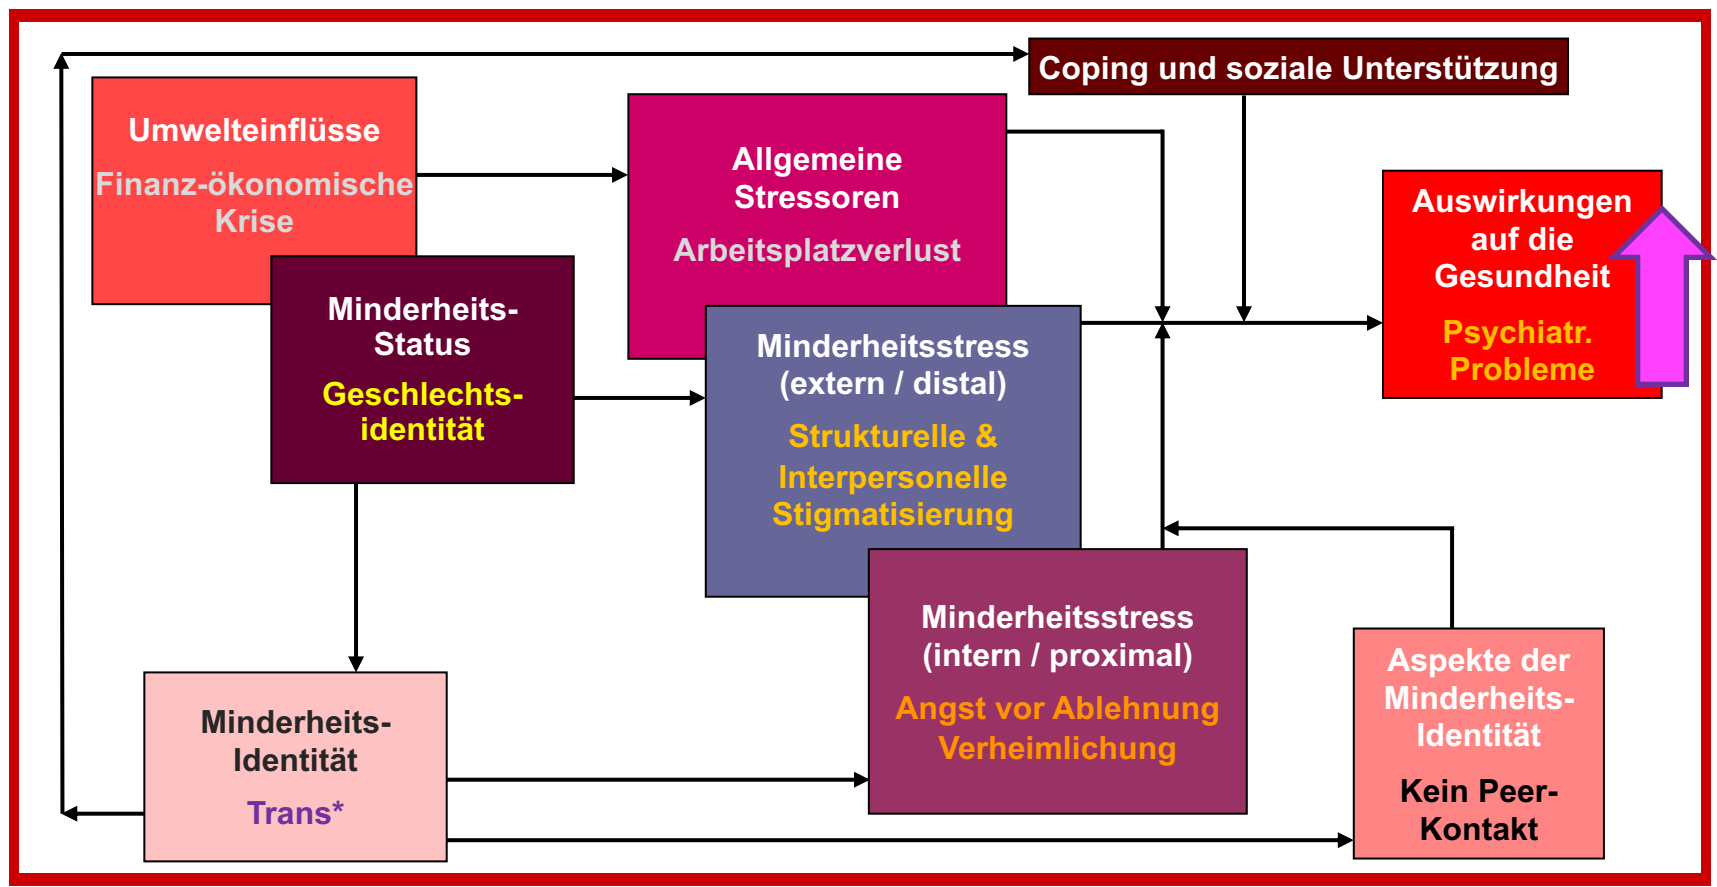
Coping und soziale Unterstützung

Umwelteinflüsse

Finanz-ökonomische Krise

Allgemeine Stressoren

Arbeitsplatzverlust

Auswirkungen auf die Gesundheit

Psychiatr. Probleme

Minderheits-Status

Geschlechts-identität

Minderheitsstress (extern / distal)

Strukturelle & Interpersonelle Stigmatisierung

Minderheitsstress (intern / proximal)

Angst vor Ablehnung Verheimlichung

Aspekte der Minderheits-Identität

Kein Peer-Kontakt

Minderheits-Identität

Trans*